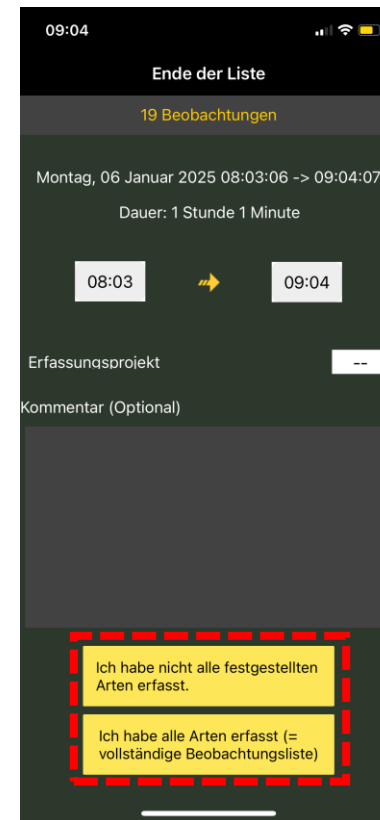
09:04

Ende der Liste

19 Beobachtungen

Montag, 06 Januar 2025 08:03:06 -> 09:04:07

Dauer: 1 Stunde 1 Minute

08:03

09:04

Erfassungsprojekt

--

Kommentar (Optional)

Ich habe nicht alle festgestellten Arten erfasst.

Ich habe alle Arten erfasst (= vollständige Beobachtungsliste)